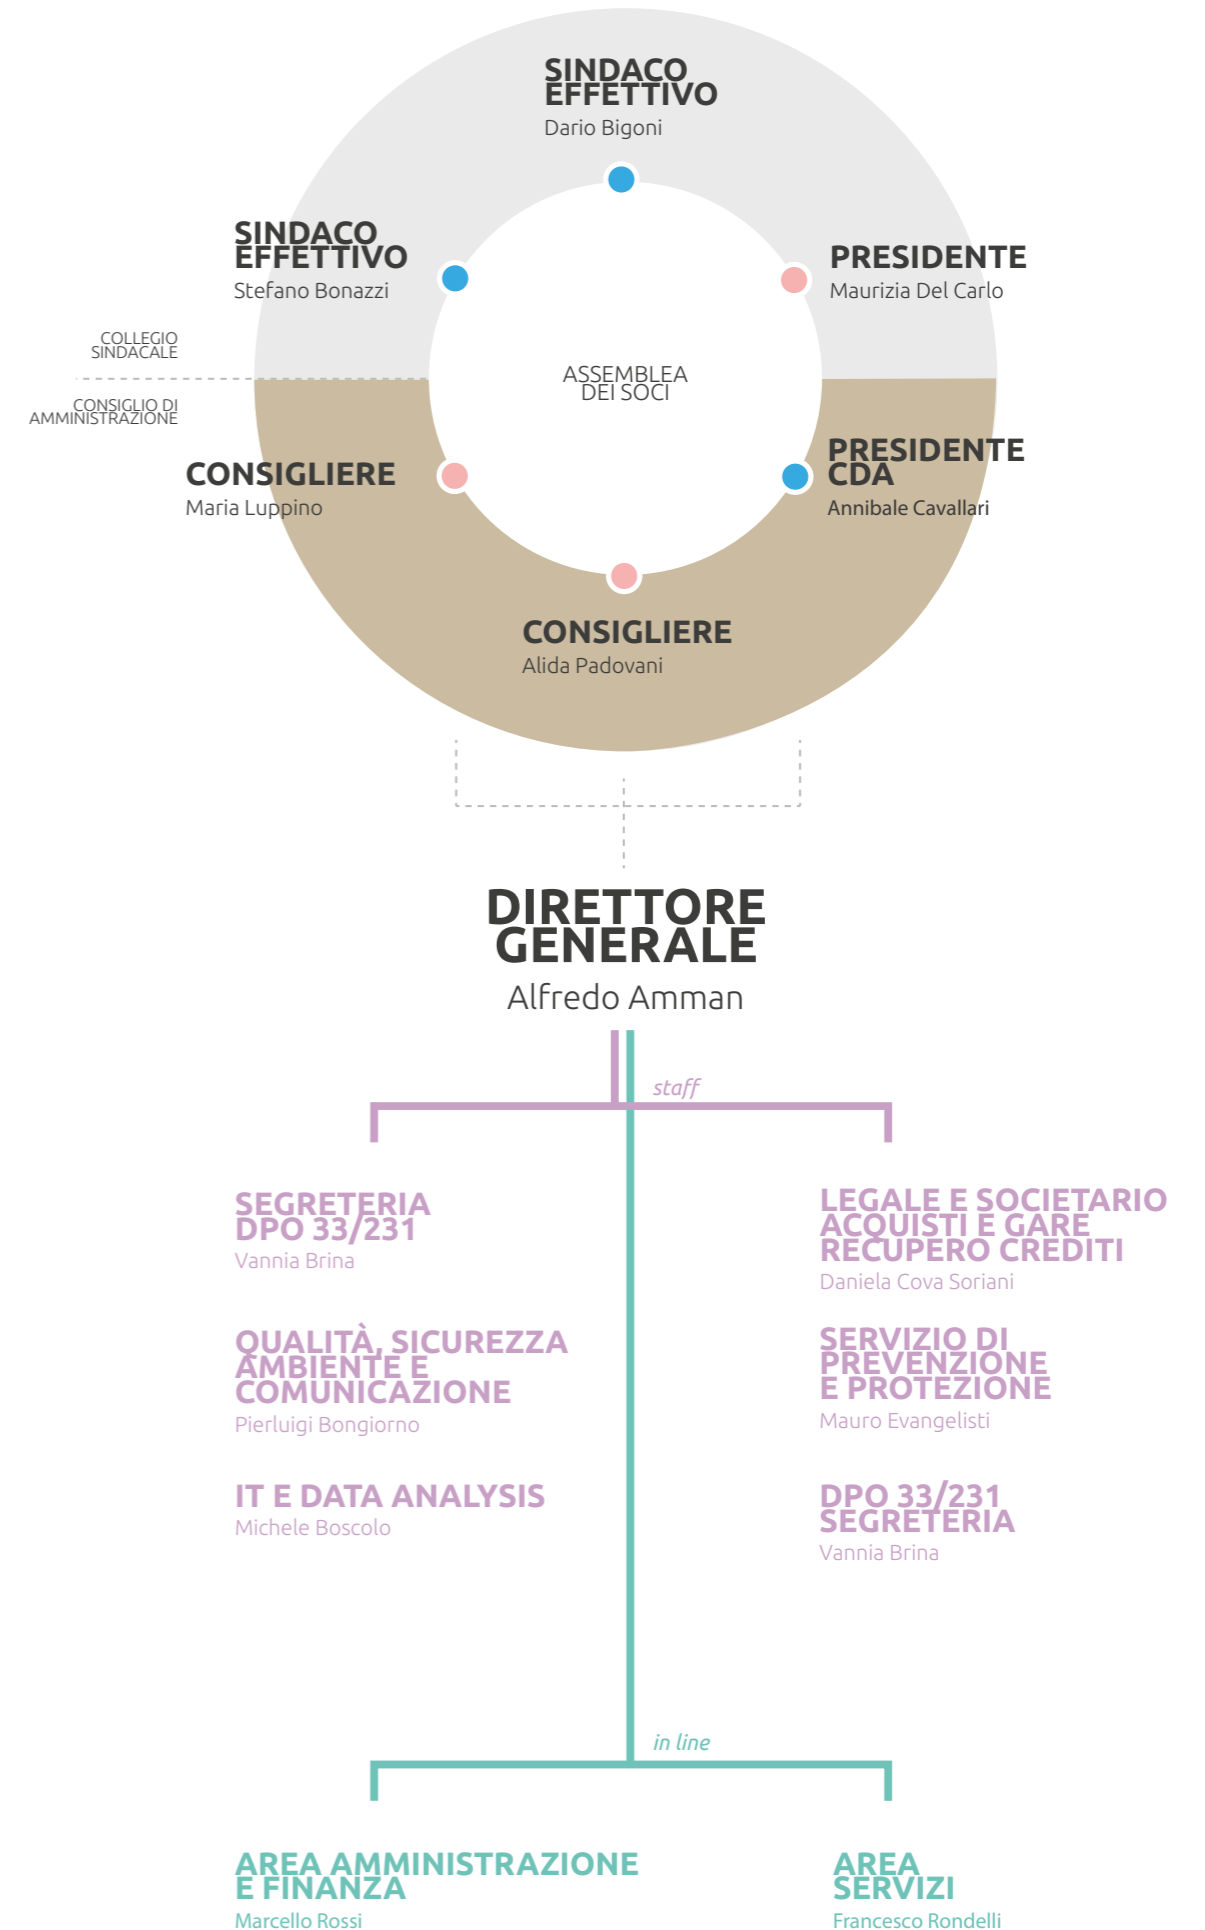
SINDACO EFFETTIVO
Dario Bigoni

SINDACO EFFETTIVO
Stefano Bonazzi

PRESIDENTE
Maurizia Del Carlo

COLLEGIO SINDACALE

ASSEMBLEA DEI SOCI

CONSIGLIO DI AMMINISTRAZIONE

CONSIGLIERE
Maria Luppino

PRESIDENTE CDA
Annibale Cavallari

CONSIGLIERE
Alida Padovani

DIRETTORE GENERALE
Alfredo Amman

staff

SEGRETERIA DPO 33/231
Vannia Brina

QUALITÀ, SICUREZZA AMBIENTE E COMUNICAZIONE
Pierluigi Bongiorno

IT E DATA ANALYSIS
Michele Boscolo

LEGALE E SOCIETARIO ACQUISTI E GARE RECUPERO CREDITI
Daniela Cova Soriani

SERVIZIO DI PREVENZIONE E PROTEZIONE
Mauro Evangelisti

DPO 33/231 SEGRETERIA
Vannia Brina

in line

AREA AMMINISTRAZIONE E FINANZA
Marcello Rossi

AREA SERVIZI
Francesco Rondelli